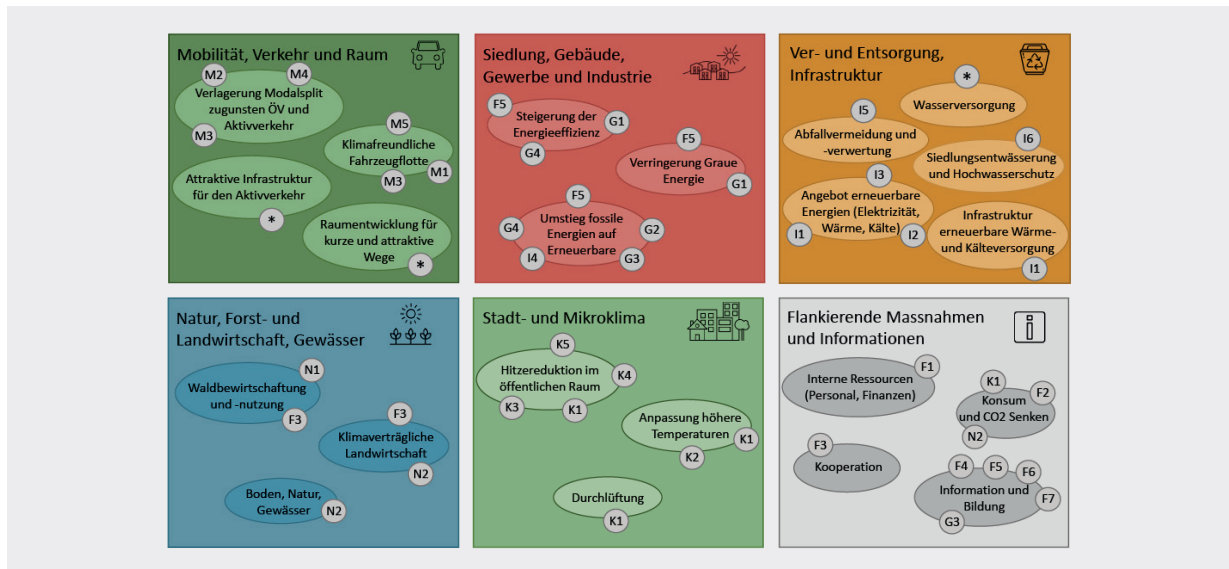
Mobilität, Verkehr und Raum

M2 M4
Verlagerung Modalsplit zugunsten ÖV und Aktivverkehr
M3

M5
Klimafreundliche Fahrzeugflotte
M3 M1

Attraktive Infrastruktur für den Aktivverkehr
*

Raumentwicklung für kurze und attraktive Wege
*

Siedlung, Gebäude, Gewerbe und Industrie

F5
Steigerung der Energieeffizienz
G1
G4

F5
Verringerung Graue Energie
G1

F5
Umstieg fossile Energien auf Erneuerbare
G4 G2
I4 G3

Ver- und Entsorgung, Infrastruktur

*
Wasserversorgung

I5
Abfallvermeidung und -verwertung

I6
Siedlungsentwässerung und Hochwasserschutz

I3
Angebot erneuerbare Energien (Elektrizität, Wärme, Kälte)
I1 I2

Infrastruktur erneuerbare Wärme- und Kälteversorgung
I1

Natur, Forst- und Landwirtschaft, Gewässer

N1
Waldbewirtschaftung und -nutzung
F3

F3
Klimaverträgliche Landwirtschaft
N2

Boden, Natur, Gewässer
N2

Stadt- und Mikroklima

K5
Hitzereduktion im öffentlichen Raum
K4
K3 K1

Anpassung höhere Temperaturen
K1
K2

Durchlüftung
K1

Flankierende Massnahmen und Informationen

F1
Interne Ressourcen (Personal, Finanzen)

K1 F2
Konsum und CO2 Senken
N2

F3
Kooperation

F4 F5 F6
Information und Bildung
F7
G3